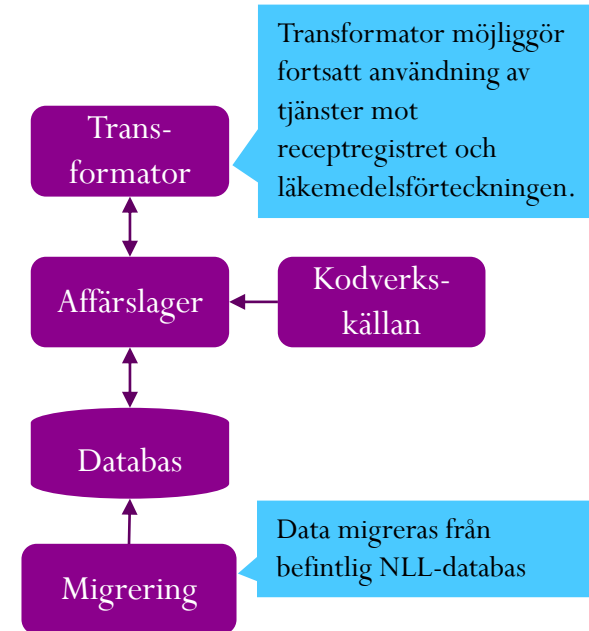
Transformator möjliggör fortsatt användning av tjänster mot receptregistret och läkemedelsförteckningen.

Transformator

Affärslager

Kodverkskällan

Databas

Data migreras från befintlig NLL-databas

Migrering